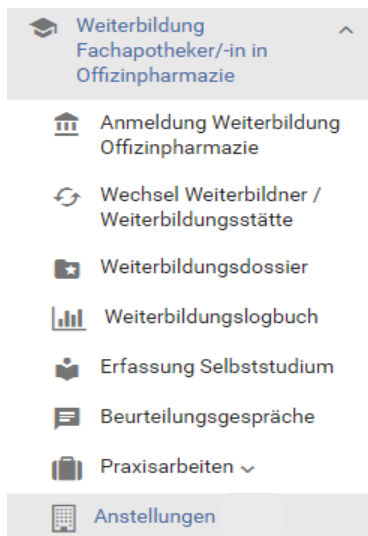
Weiterbildung Fachapotheker/-in in Offizinpharmazie

Anmeldung Weiterbildung Offizinpharmazie

Wechsel Weiterbildner / Weiterbildungsstätte

Weiterbildungsdossier

Weiterbildungslogbuch

Erfassung Selbststudium

Beurteilungsgespräche

Praxisarbeiten

Anstellungen